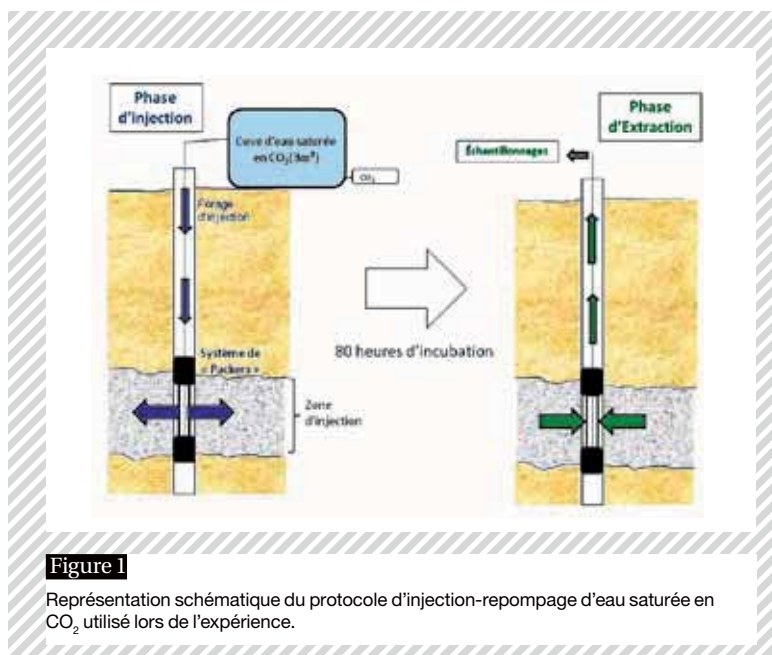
Phase d'injection

Cuve d'eau saturée en $CO_2$ (3m³)

$CO_2$

Forage d'injection

Système de « Packers »

Zone d'injection

80 heures d'incubation

Phase d'Extraction

Échantillonnage

Figure 1

Représentation schématique du protocole d'injection-repompage d'eau saturée en $CO_2$ utilisé lors de l'expérience.